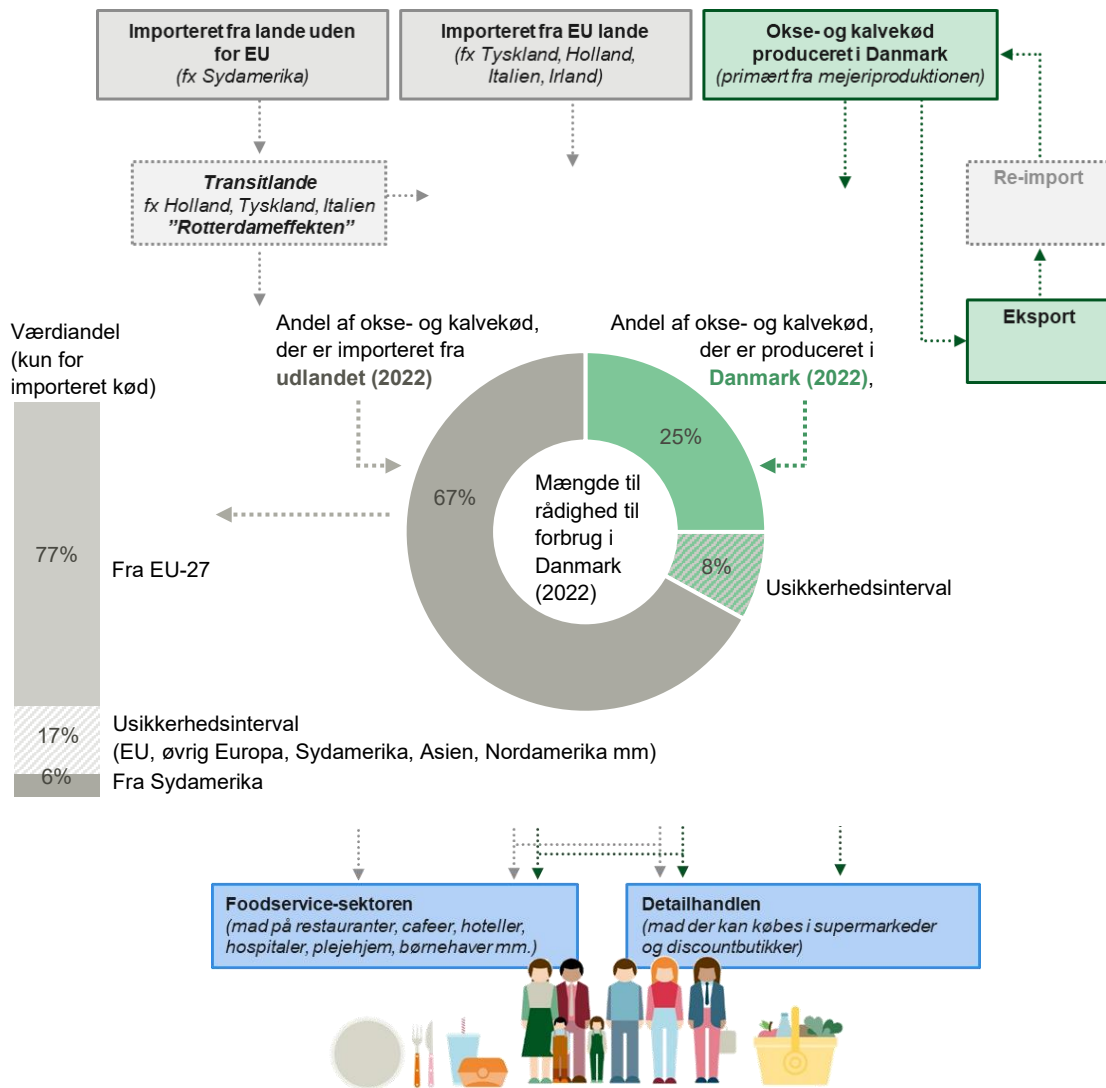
Importeret fra lande uden for EU
(fx Sydamerika)

Importeret fra EU lande
(fx Tyskland, Holland, Italien, Irland)

Okse- og kalvekød produceret i Danmark
(primært fra mejeriproduktionen)

Transitlande
fx Holland, Tyskland, Italien
"Rotterdameffekten"

Re-import

Eksport

Værdiandel (kun for importeret kød)

Andel af okse- og kalvekød, der er importeret fra udlandet (2022)

Andel af okse- og kalvekød, der er produceret i Danmark (2022),

25%

67%

Mængde til rådighed til forbrug i Danmark (2022)

8%

Usikkerhedsinterval

77%

Fra EU-27

17%

Usikkerhedsinterval
(EU, øvrig Europa, Sydamerika, Asien, Nordamerika mm)

6%

Fra Sydamerika

Foodservice-sektoren
(mad på restauranter, cafeer, hoteller, hospitaler, plejehjem, børnehaver mm.)

Detailhandlen
(mad der kan købes i supermarkeder og discountbutikker)